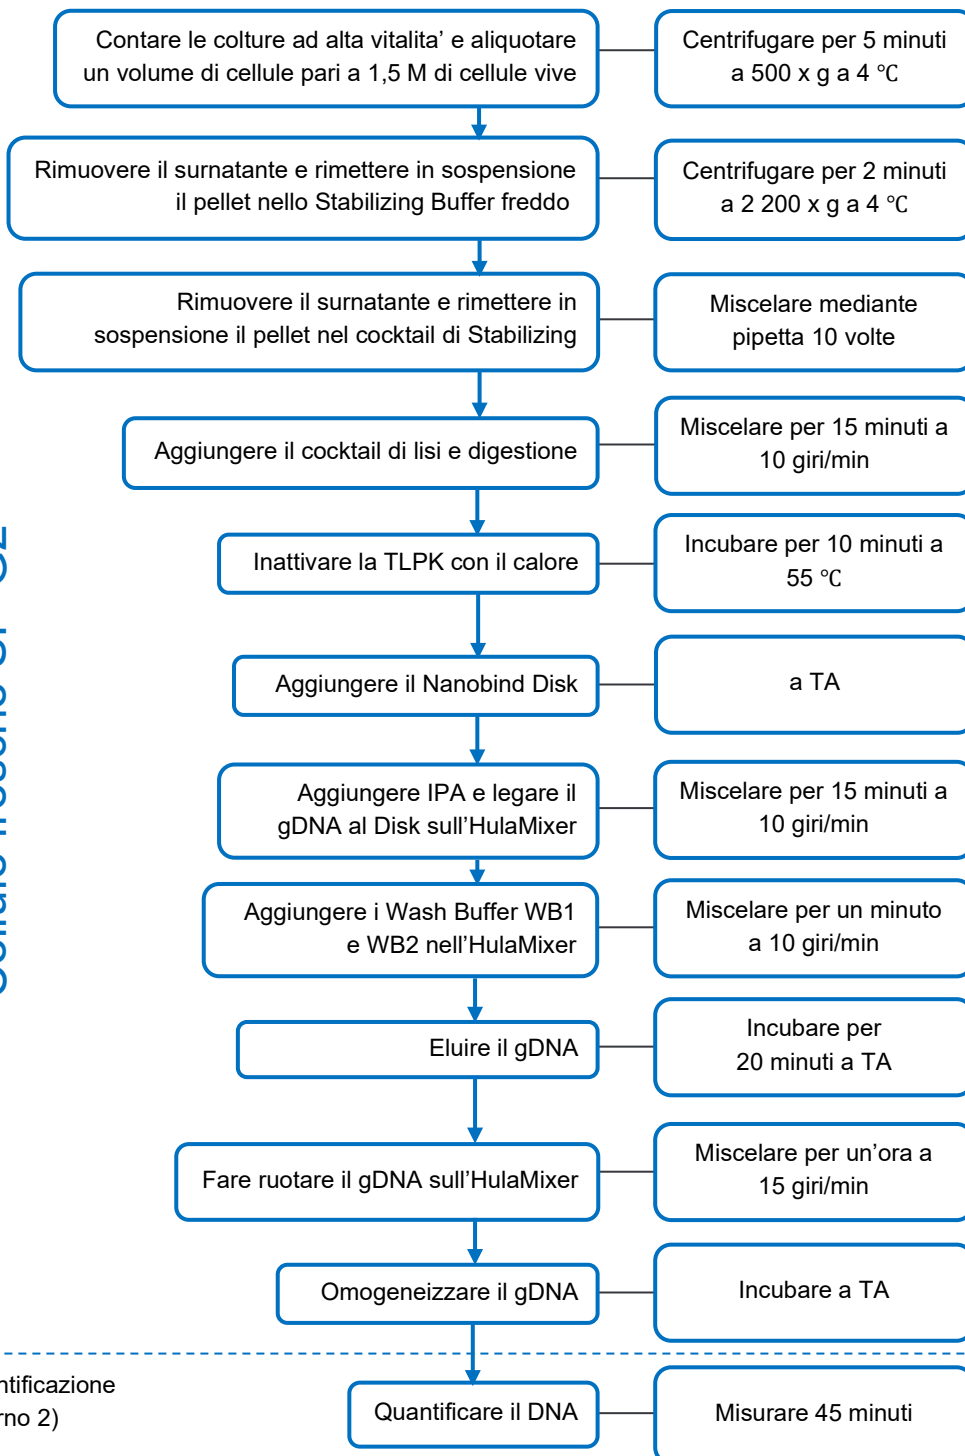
Contare le colture ad alta vitalita' e aliquotare un volume di cellule pari a 1,5 M di cellule vive

Centrifugare per 5 minuti a 500 x g a 4 ℃

Rimuovere il surnatante e rimettere in sospensione il pellet nello Stabilizing Buffer freddo

Centrifugare per 2 minuti a 2 200 x g a 4 ℃

Rimuovere il surnatante e rimettere in sospensione il pellet nel cocktail di Stabilizing

Miscelare mediante pipetta 10 volte

Aggiungere il cocktail di lisi e digestione

Miscelare per 15 minuti a 10 giri/min

Inattivare la TLPK con il calore

Incubare per 10 minuti a 55 ℃

Aggiungere il Nanobind Disk

a TA

Aggiungere IPA e legare il gDNA al Disk sull'HulaMixer

Miscelare per 15 minuti a 10 giri/min

Aggiungere i Wash Buffer WB1 e WB2 nell'HulaMixer

Miscelare per un minuto a 10 giri/min

Eluire il gDNA

Incubare per 20 minuti a TA

Fare ruotare il gDNA sull'HulaMixer

Miscelare per un'ora a 15 giri/min

Omogeneizzare il gDNA

Incubare a TA

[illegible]ntificazione
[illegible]rno 2)

Quantificare il DNA

Misurare 45 minuti